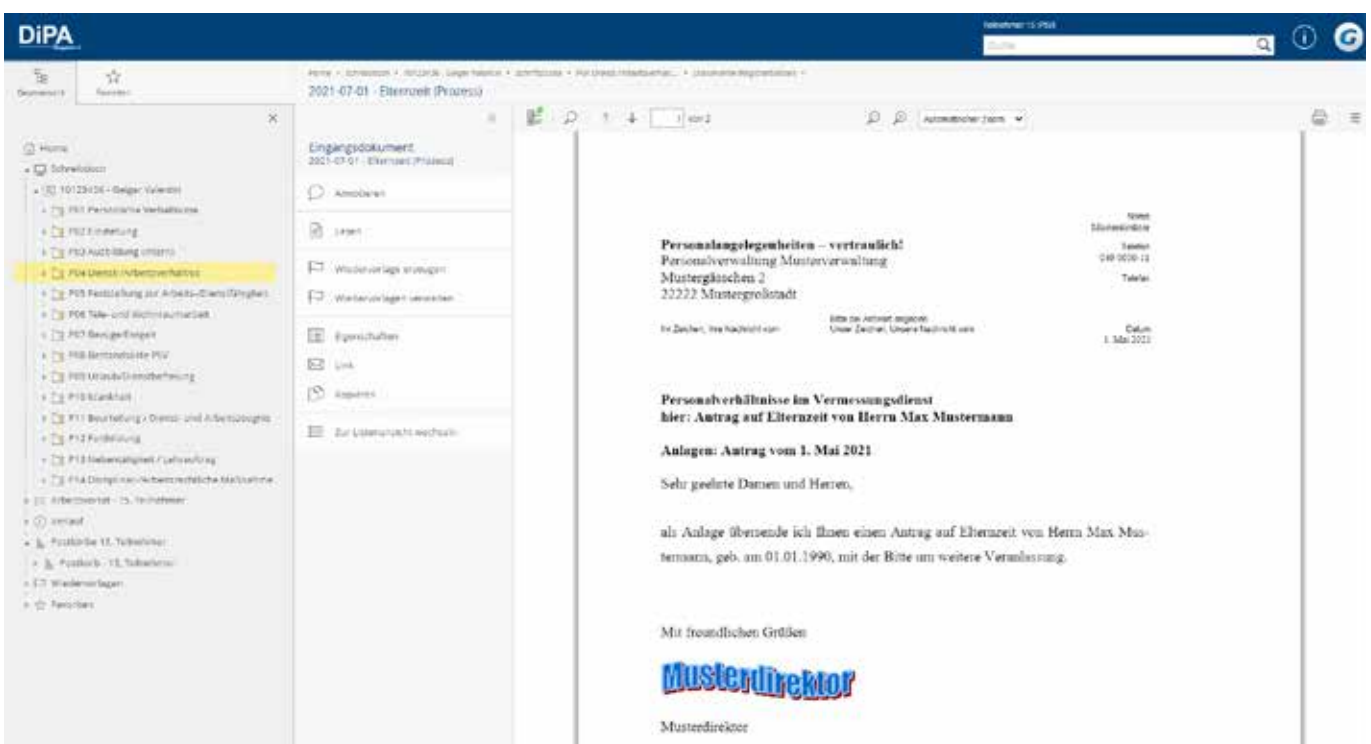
DiPA

Teilnehmer 15 (PSA)

Suche

Baumansicht Favoriten

Home › Schreibtisch › 10123456 - Geiger Valentin › Schriftstücke › P04 Dienst-/Arbeitsverhält... › Dokumente-Registerkarten ›

2021-07-01 - Elternzeit (Prozess)

Home
Schreibtisch
10123456 - Geiger Valentin
P01 Persönliche Verhältnisse
P02 Einstellung
P03 Ausbildung Unterst.
P04 Dienst-/Arbeitsverhältnis
P05 Festsetzung zur Arbeits-/Dienstfähigkeit
P06 Tele- und Wohnraumarbeit
P07 Bezüge/Entgelt
P08 Beihilfe/Fälle PSV
P09 Urlaub/Dienstbefreiung
P10 Krankheit
P11 Beurteilung / Dienst- und Arbeitszeugnis
P12 Fortbildung
P13 Nebentätigkeit / Lehrauftrag
P14 Disziplinar-/Arbeitsrechtliche Maßnahme
Arbeitsvorrat - 15. Teilnehmer
Verlauf
Postkörbe 15. Teilnehmer
Postkorb - 15. Teilnehmer
Wiedervorlagen
Favoriten

Eingangsdokument
2021-07-01 - Elternzeit (Prozess)

Annotieren
Lesen
Wiedervorlage erzeugen
Wiedervorlagen verwalten
Eigenschaften
Link
Kopieren
Zur Listenansicht wechseln

1 von 2

Automatischer Zoom

Name
Musterdirektor

Personalangelegenheiten – vertraulich!
Personalverwaltung Musterverwaltung
Mustergässchen 2
22222 Mustergroßstadt

Telefon
040 0000-12

Telefax

Ihr Zeichen, Ihre Nachricht vom

Bitte bei Antwort angeben
Unser Zeichen, Unsere Nachricht vom

Datum
1. Mai 2021

Personalverhältnisse im Vermessungsdienst
hier: Antrag auf Elternzeit von Herrn Max Mustermann

Anlagen: Antrag vom 1. Mai 2021

Sehr geehrte Damen und Herren,

als Anlage übersende ich Ihnen einen Antrag auf Elternzeit von Herrn Max Mustermann, geb. am 01.01.1990, mit der Bitte um weitere Veranlassung.

Mit freundlichen Grüßen

Musterdirektor

Musterdirektor